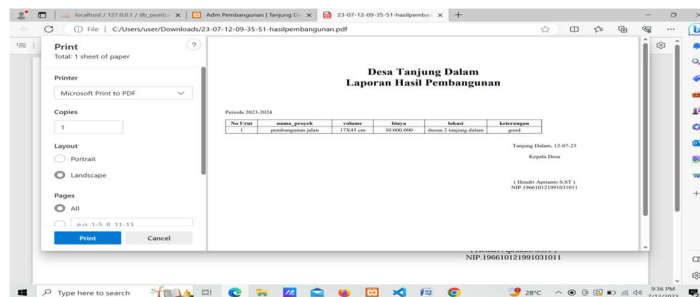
localhost / 127.0.0.1 / db_pemb
Adm Pembangunan | Tanjung Da
23-07-12-09-35-51-hasilpemb
File | C:/Users/user/Downloads/23-07-12-09-35-51-hasilpembangunan.pdf

Print
Total: 1 sheet of paper

Printer
Microsoft Print to PDF

Copies
1

Layout
Portrait
Landscape

Pages
All
e.g. 1-5, 8, 11-13

Print
Cancel

Desa Tanjung Dalam
Laporan Hasil Pembangunan

Periode 2023-2024

| No Urut | nama_proyek | volume | biaya | lokasi | keterangan |
|---|---|---|---|---|---|
| 1 | pembangunan jalan | 17X45 cm | 30.000.000 | dusun 2 tanjung dalam | good |

Tanjung Dalam, 12-07-23

Kepala Desa

( Hendri Aprianto S.ST )
NIP.196610121991031011

NIP.196610121991031011

Type here to search
28°C
9:36 PM
7/12/2023